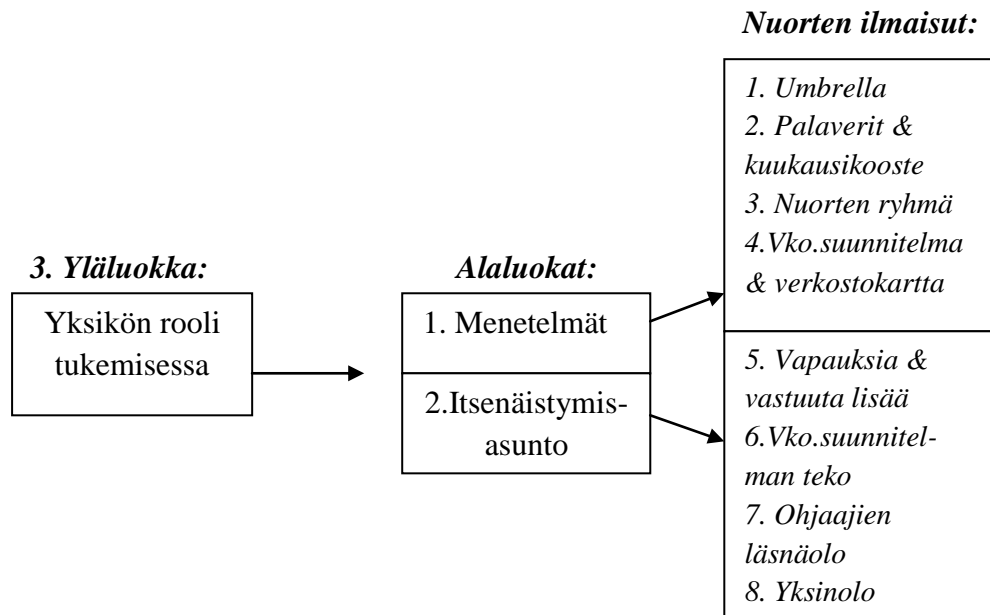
Nuorten ilmaisut:

3. Yläluokka:

Yksikön rooli tukemisessa

Alaluokat:

1. Menetelmät

2.Itsenäistymisasunto

1. Umbrella
2. Palaverit & kuukausikooste
3. Nuorten ryhmä
4.Vko.suunnitelma & verkostokartta

5. Vapauksia & vastuuta lisää
6.Vko.suunnitelman teko
7. Ohjaajien läsnäolo
8. Yksinolo